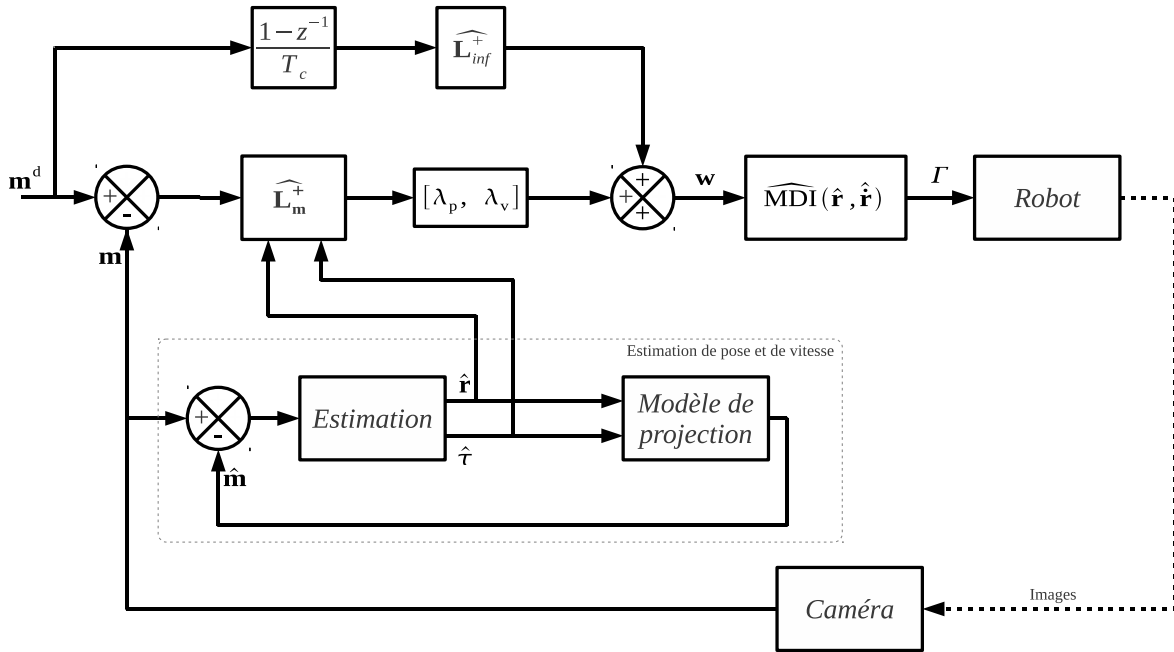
$\frac{1-z^{-1}}{T_c}$

$\widehat{\mathbf{L}_{inf}^{+}}$

$\mathbf{m}^d$

+

-

$\mathbf{m}$

$\widehat{\mathbf{L}_{\mathbf{m}}^{+}}$

$[\lambda_p, \ \lambda_v]$

+

+

$\mathbf{w}$

$\widehat{\mathrm{MDI}}(\hat{\mathbf{r}}, \hat{\dot{\mathbf{r}}})$

$\Gamma$

Robot

Estimation de pose et de vitesse

+

-

$\hat{\mathbf{m}}$

Estimation

$\hat{\mathbf{r}}$

$\hat{\tau}$

Modèle de projection

Images

Caméra